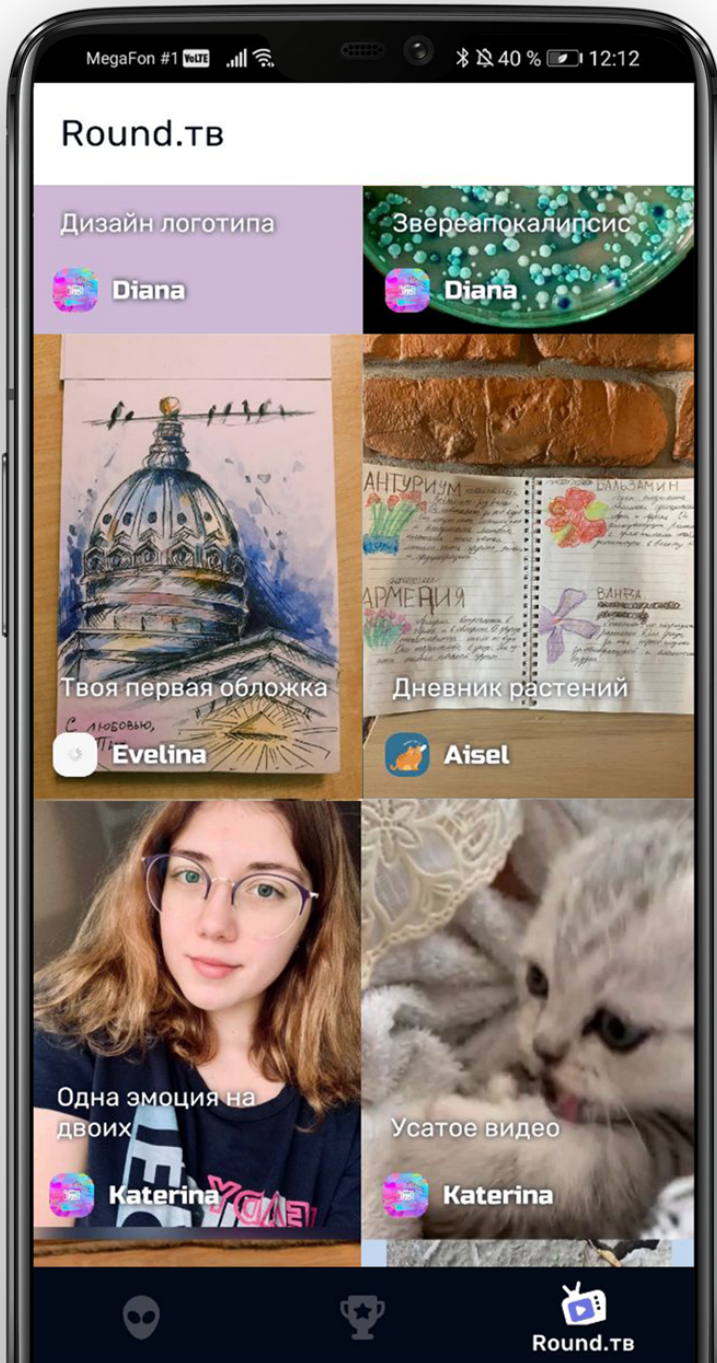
MegaFon #1 VoLTE 40 % 12:12

Round.тв

Дизайн логотипа

Diana

Звереапокалипсис

Diana

АНТУРИУМ

БАЛЬЗАМИН

АРМЕНИЯ

ВАНЕВА

Твоя первая обложка

С любовью,

Evelina

Дневник растений

Aisel

Одна эмоция на двоих

Katerina

Усатое видео

Katerina

Round.тв